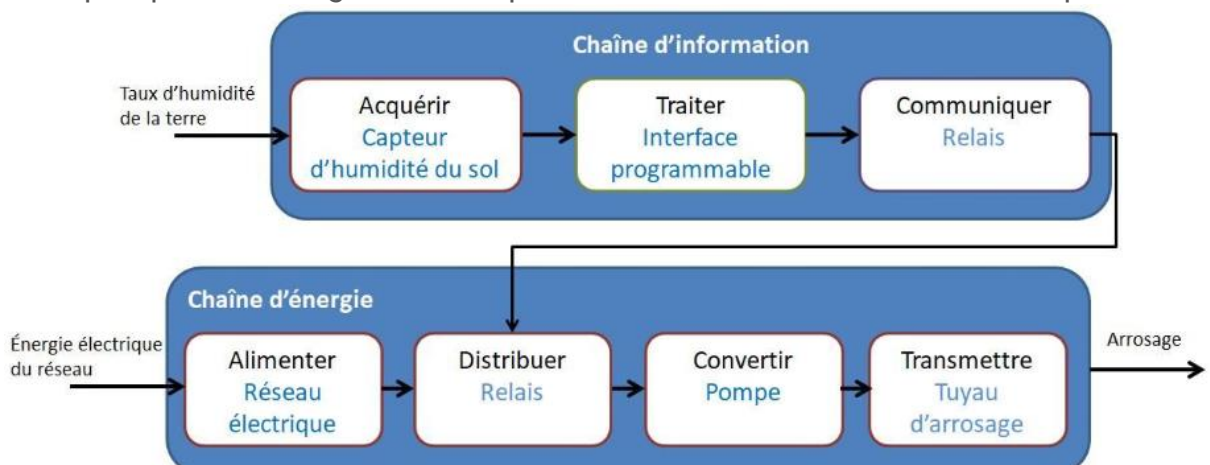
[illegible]

Chaîne d'information

Taux d'humidité de la terre

Acquérir
Capteur d'humidité du sol

Traiter
Interface programmable

Communiquer
Relais

Chaîne d'énergie

Énergie électrique du réseau

Alimenter
Réseau électrique

Distribuer
Relais

Convertir
Pompe

Transmettre
Tuyau d'arrosage

Arrosage